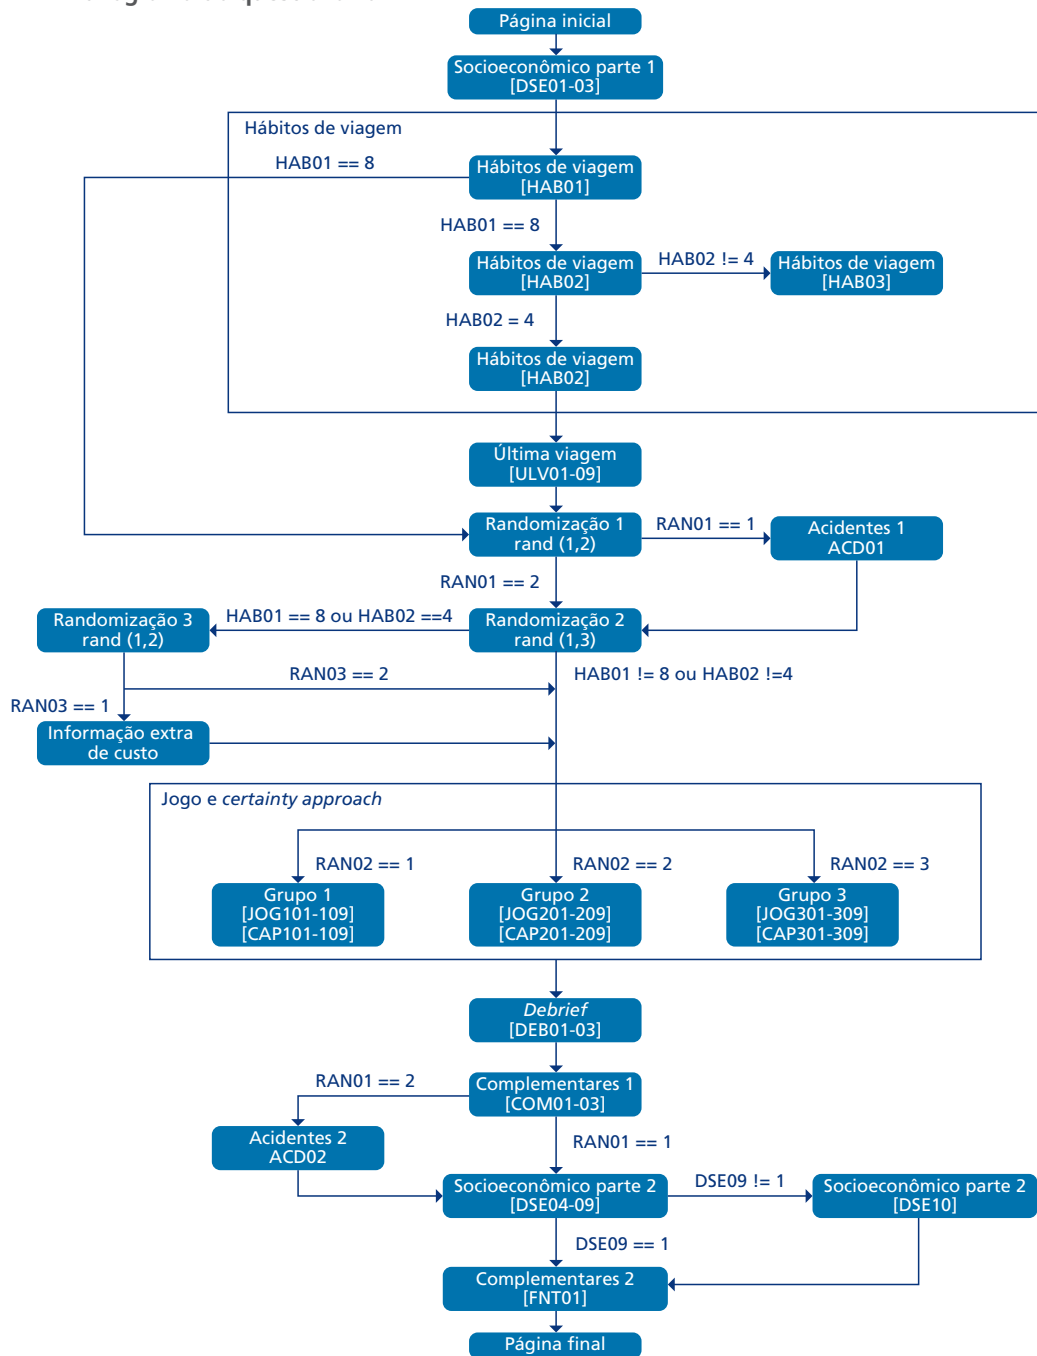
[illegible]

Página inicial

Socioeconômico parte 1
[DSE01-03]

Hábitos de viagem

HAB01 == 8

Hábitos de viagem
[HAB01]

HAB01 == 8

Hábitos de viagem
[HAB02]

HAB02 != 4

Hábitos de viagem
[HAB03]

HAB02 = 4

Hábitos de viagem
[HAB02]

Última viagem
[ULV01-09]

Randomização 1
rand (1,2)

RAN01 == 1

Acidentes 1
ACD01

RAN01 == 2

Randomização 3
rand (1,2)

HAB01 == 8 ou HAB02 ==4

Randomização 2
rand (1,3)

RAN03 == 2

HAB01 != 8 ou HAB02 !=4

RAN03 == 1

Informação extra
de custo

Jogo e *certainty approach*

RAN02 == 1

RAN02 == 2

RAN02 == 3

Grupo 1
[JOG101-109]
[CAP101-109]

Grupo 2
[JOG201-209]
[CAP201-209]

Grupo 3
[JOG301-309]
[CAP301-309]

*Debrief*
[DEB01-03]

RAN01 == 2

Complementares 1
[COM01-03]

Acidentes 2
ACD02

RAN01 == 1

Socioeconômico parte 2
[DSE04-09]

DSE09 != 1

Socioeconômico parte 2
[DSE10]

DSE09 == 1

Complementares 2
[FNT01]

Página final